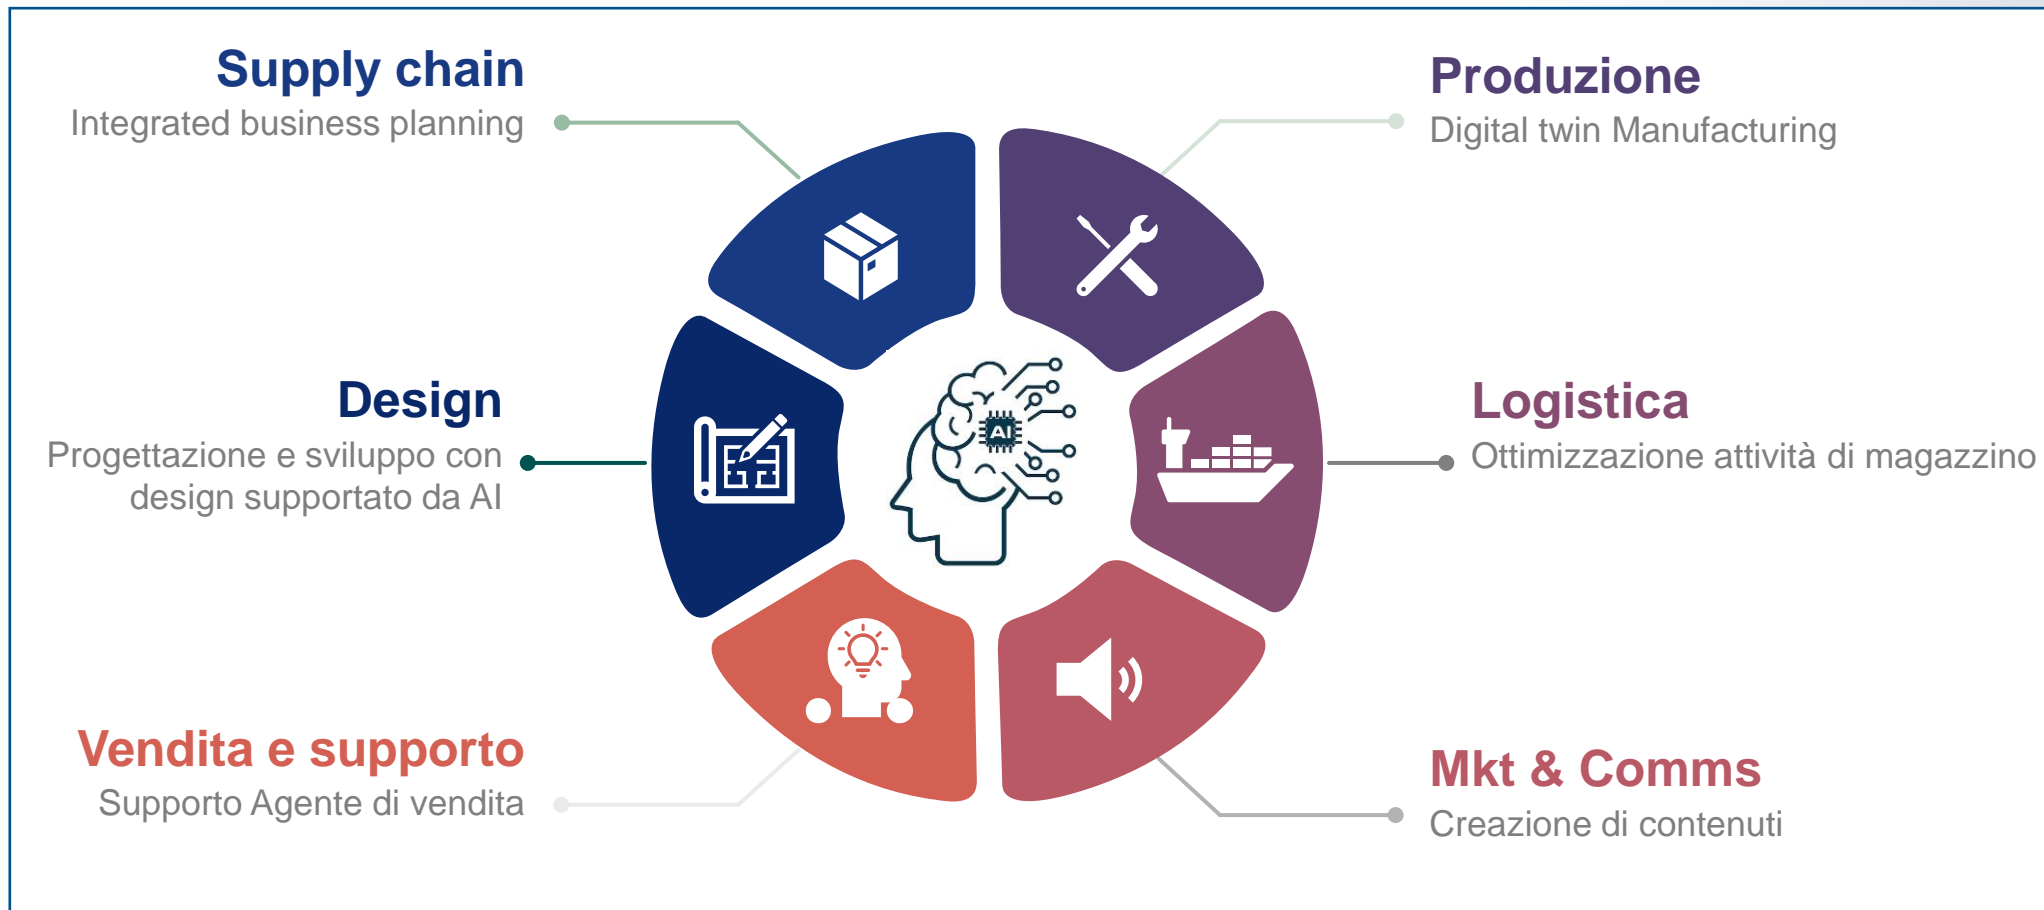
Supply chain
Integrated business planning

Produzione
Digital twin Manufacturing

Design
Progettazione e sviluppo con design supportato da AI

AI

Logistica
Ottimizzazione attività di magazzino

Vendita e supporto
Supporto Agente di vendita

Mkt & Comms
Creazione di contenuti